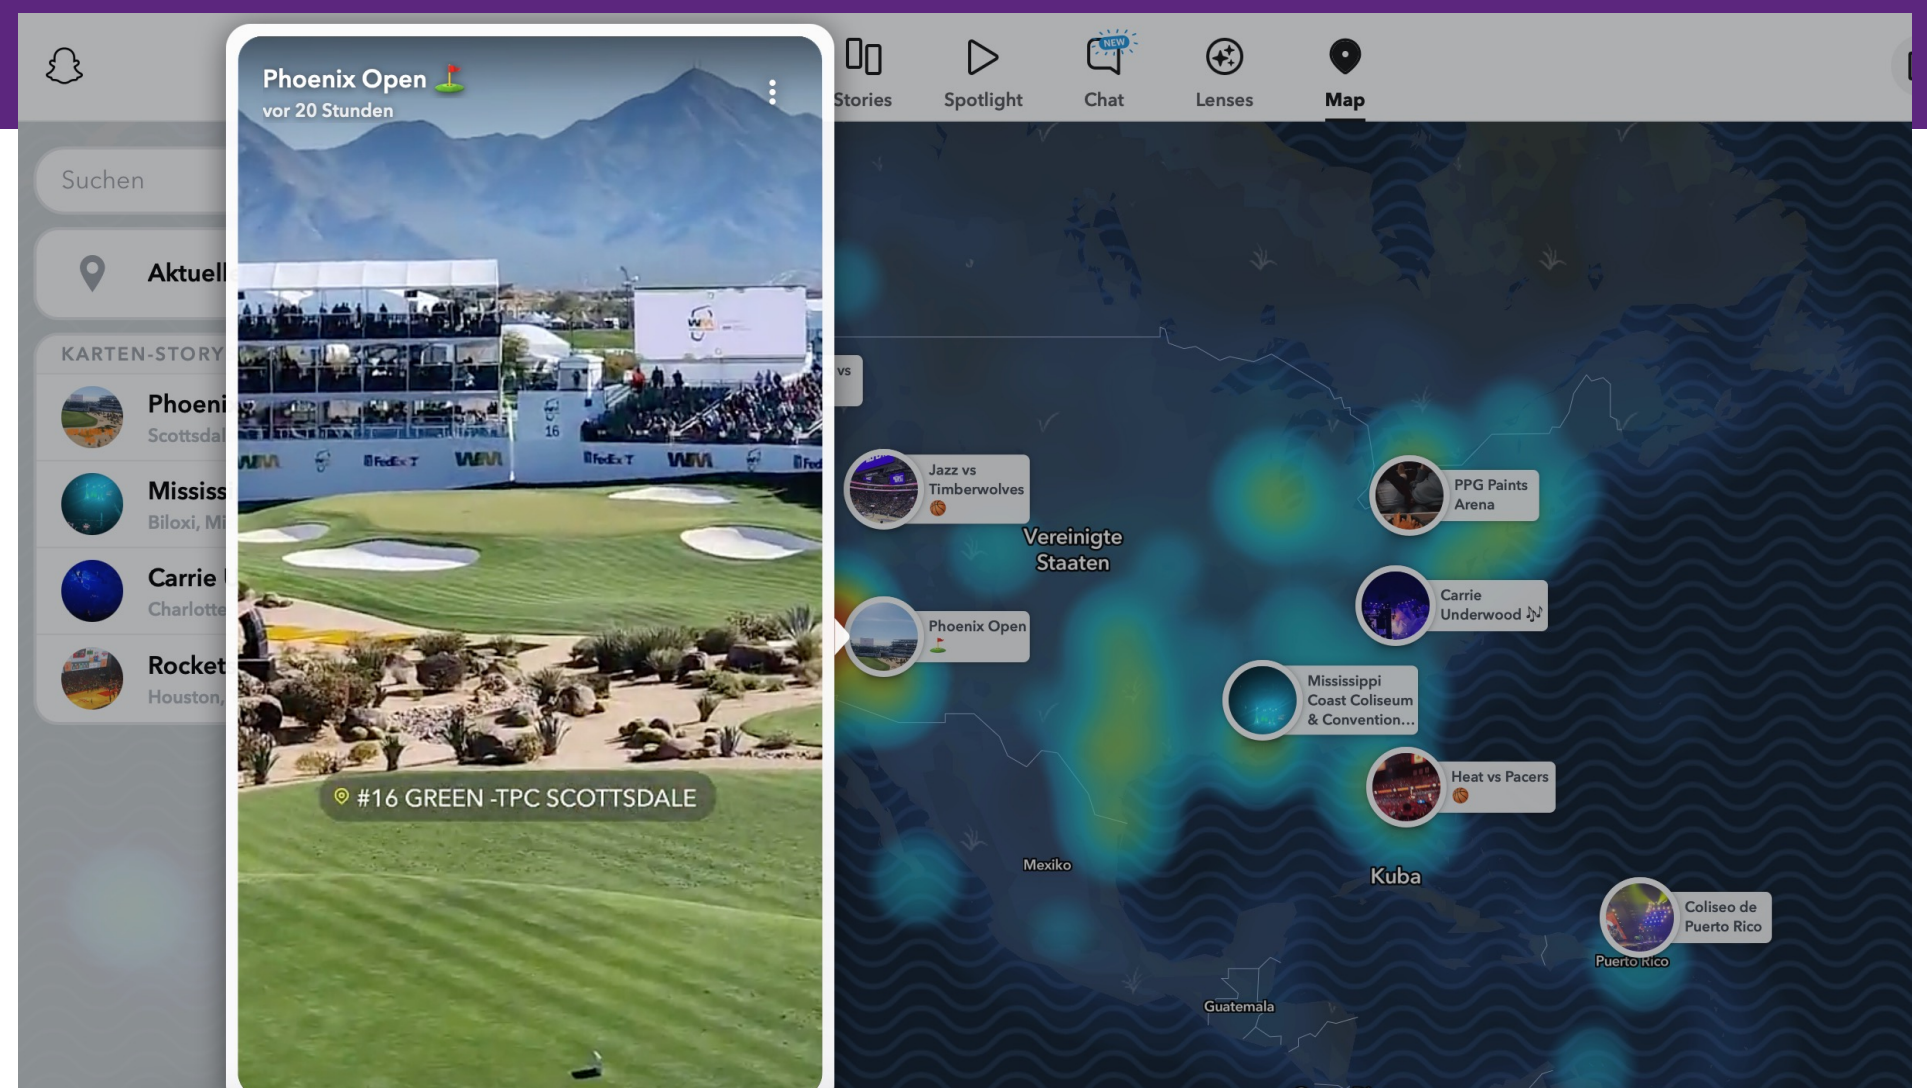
Phoenix Open ⛳
vor 20 Stunden

16
WM
FedEx
WM
FedEx
WM
FedEx

#16 GREEN -TPC SCOTTSDALE

Stories
Spotlight
NEW
Chat
Lenses
Map

Suchen

Aktuell

KARTEN-STORY

Phoeni
Scottsdal

Mississ
Biloxi, Mi

Carrie
Charlotte

Rocket
Houston,

vs

Jazz vs Timberwolves

Vereinigte Staaten

Phoenix Open

PPG Paints Arena

Carrie Underwood

Mississippi Coast Coliseum & Convention...

Heat vs Pacers

Mexiko

Kuba

Coliseo de Puerto Rico

Puerto Rico

Guatemala